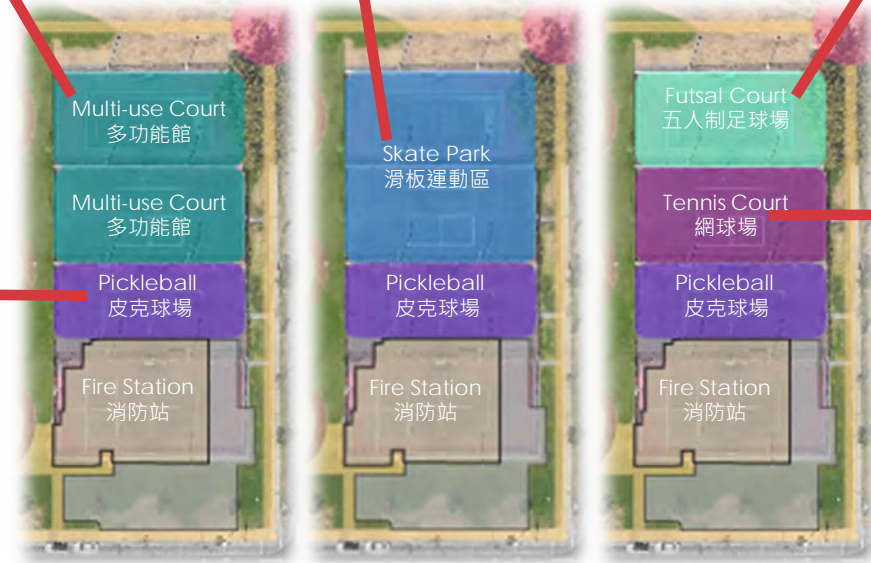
Multi-use Court
多功能館

Multi-use Court
多功能館

Pickleball
皮克球場

Fire Station
消防站

Skate Park
滑板運動區

Pickleball
皮克球場

Fire Station
消防站

Futsal Court
五人制足球場

Tennis Court
網球場

Pickleball
皮克球場

Fire Station
消防站